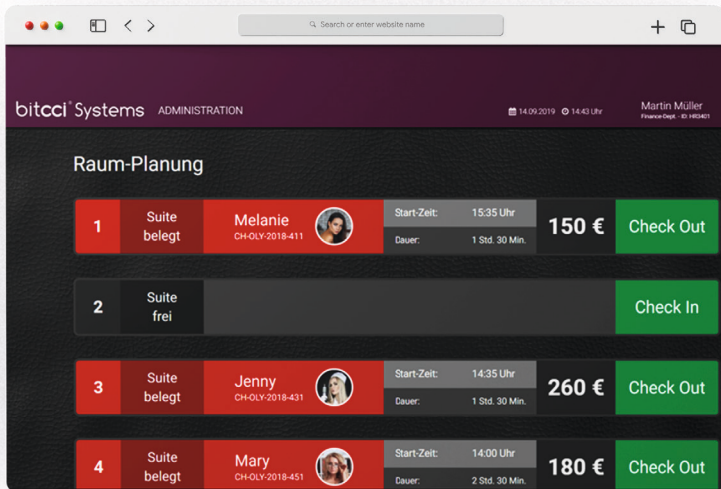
Search or enter website name

bitcci Systems ADMINISTRATION

14.09.2019 14:43 Uhr

Martin Müller
Finance-Dept. · ID: HR3401

Raum-Planung

| | | | | | |
|---|---|---|---|---|---|
| 1 | Suite belegt | Melanie CH-OLY-2018-411 | Start-Zeit: 15:35 Uhr Dauer: 1 Std. 30 Min. | 150 € | Check Out |
| 2 | Suite frei | | | | Check In |
| 3 | Suite belegt | Jenny CH-OLY-2018-431 | Start-Zeit: 14:35 Uhr Dauer: 1 Std. 30 Min. | 260 € | Check Out |
| 4 | Suite belegt | Mary CH-OLY-2018-451 | Start-Zeit: 14:00 Uhr Dauer: 2 Std. 30 Min. | 180 € | Check Out |